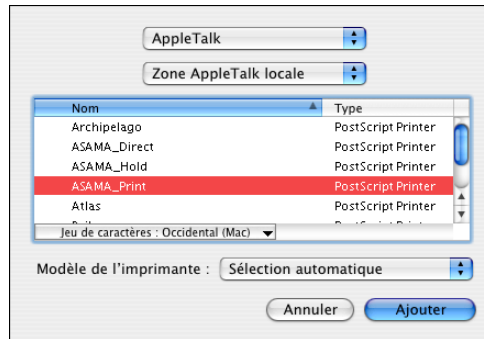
AppleTalk

Zone AppleTalk locale

| Nom | Type |
|---|---|
| Archipelago | PostScript Printer |
| ASAMA_Direct | PostScript Printer |
| ASAMA_Hold | PostScript Printer |
| ASAMA_Print | PostScript Printer |
| Atlas | PostScript Printer |
| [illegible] | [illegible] |

Jeu de caractères : Occidental (Mac)

Modèle de l'imprimante : Sélection automatique

Annuler

Ajouter